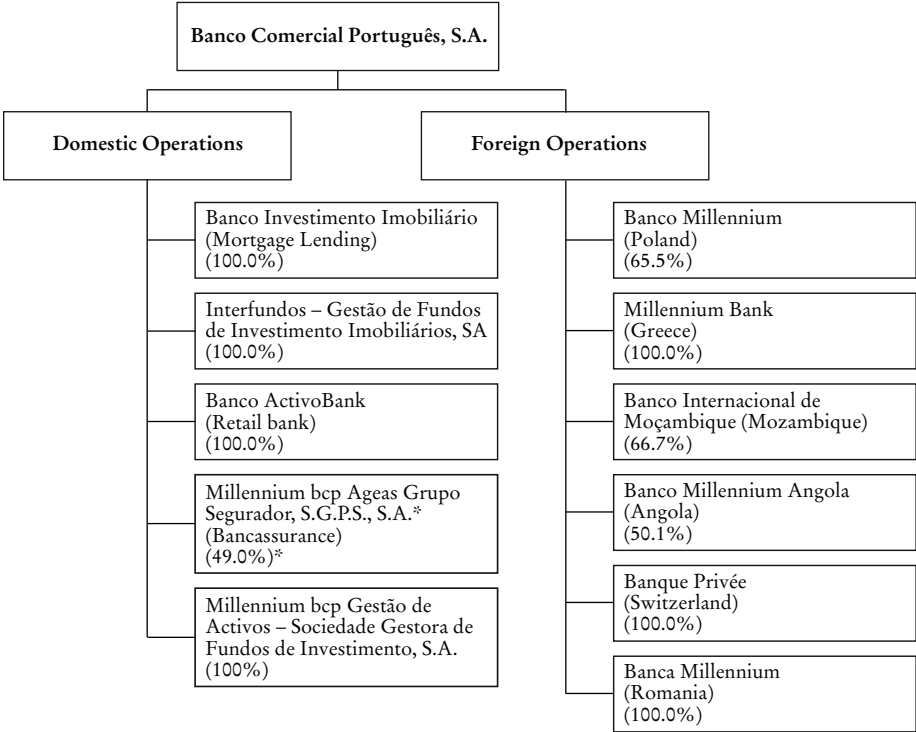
Banco Comercial Português, S.A.

Domestic Operations

Foreign Operations

Banco Investimento Imobiliário (Mortgage Lending) (100.0%)

Interfundos – Gestão de Fundos de Investimento Imobiliários, SA (100.0%)

Banco ActivoBank (Retail bank) (100.0%)

Millennium bcp Ageas Grupo Segurador, S.G.P.S., S.A.* (Bancassurance) (49.0%)*

Millennium bcp Gestão de Activos – Sociedade Gestora de Fundos de Investimento, S.A. (100%)

Banco Millennium (Poland) (65.5%)

Millennium Bank (Greece) (100.0%)

Banco Internacional de Moçambique (Mozambique) (66.7%)

Banco Millennium Angola (Angola) (50.1%)

Banque Privée (Switzerland) (100.0%)

Banca Millennium (Romania) (100.0%)